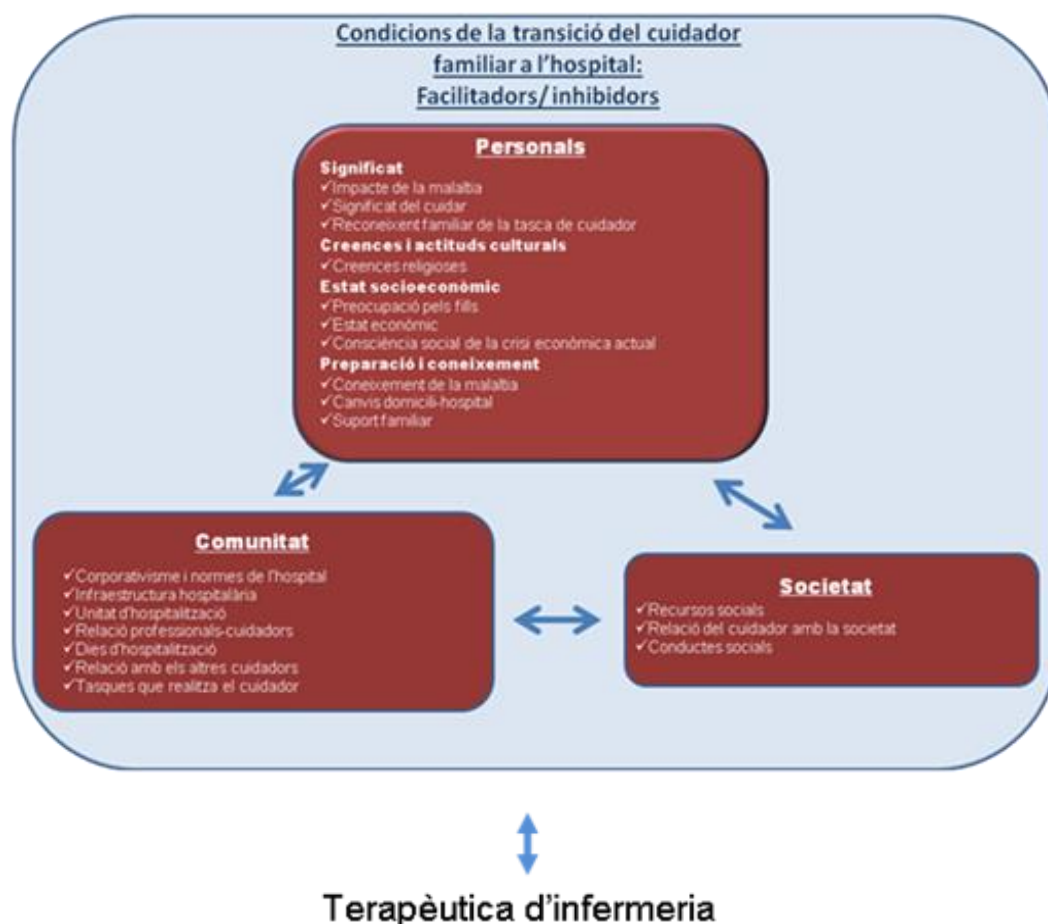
Condicions de la transició del cuidador familiar a l'hospital: Facilitadors/ inhibidors

Personals

Significat
✓Impacte de la malaltia
✓Significat del cuidar
✓Reconeixent familiar de la tasca de cuidador

Creences i actituds culturals
✓Creences religioses

Estat socioeconòmic
✓Preocupació pels fills
✓Estat econòmic
✓Consciència social de la crisi econòmica actual

Preparació i coneixement
✓Coneixement de la malaltia
✓Canvis domicili-hospital
✓Suport familiar

Comunitat
✓Corporativisme i normes de l'hospital
✓Infraestructura hospitalària
✓Unitat d'hospitalització
✓Relació professionals-cuidadors
✓Dies d'hospitalització
✓Relació amb els altres cuidadors
✓Tasques que realitza el cuidador

Societat
✓Recursos socials
✓Relació del cuidador amb la societat
✓Conductes socials

Terapèutica d'infermeria